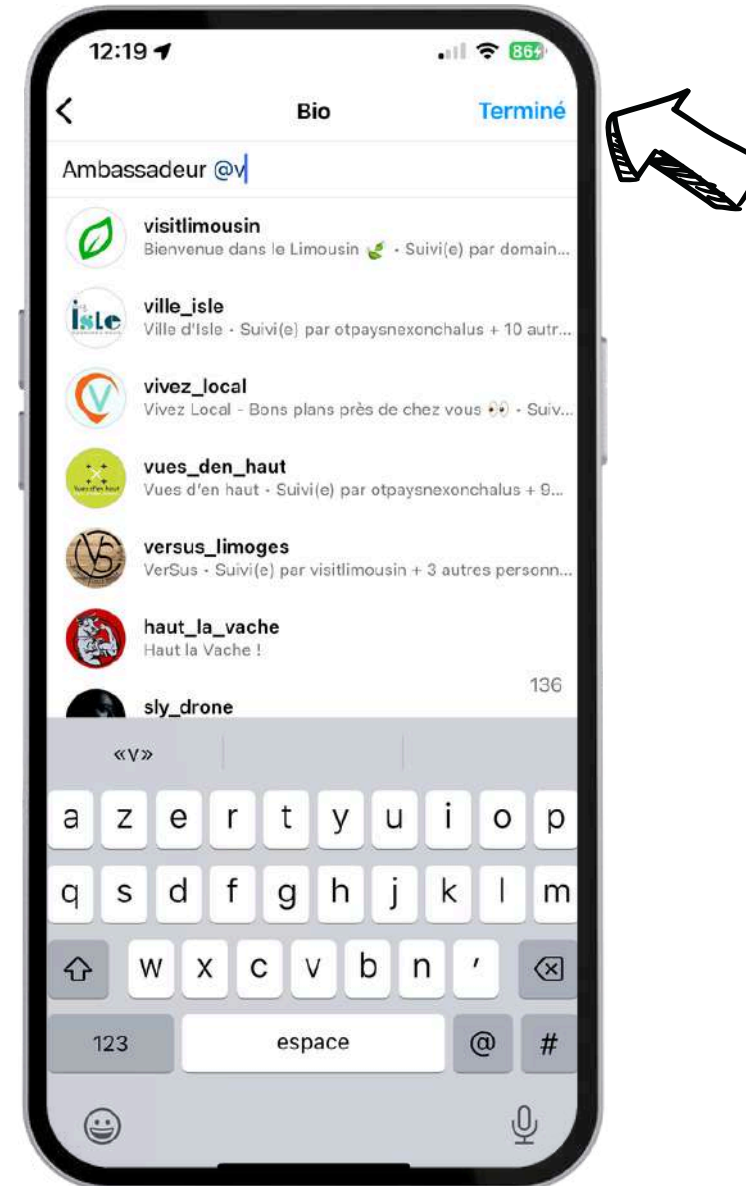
12:19

86

Bio

Terminé

Ambassadeur @v

visitlimousin
Bienvenue dans le Limousin · Suivi(e) par domain...

ville_isle
Ville d'Isle · Suivi(e) par otpaysnexonchalus + 10 autr...

vivez_local
Vivez Local - Bons plans près de chez vous 👀 · Suiv...

vues_den_haut
Vues d'en haut · Suivi(e) par otpaysnexonchalus + 9...

versus_limoges
VerSus · Suivi(e) par visitlimousin + 3 autres personn...

haut_la_vache
Haut la Vache !

136

sly_drone

«v»

a z e r t y u i o p
q s d f g h j k l m
w x c v b n '
123 espace @ #